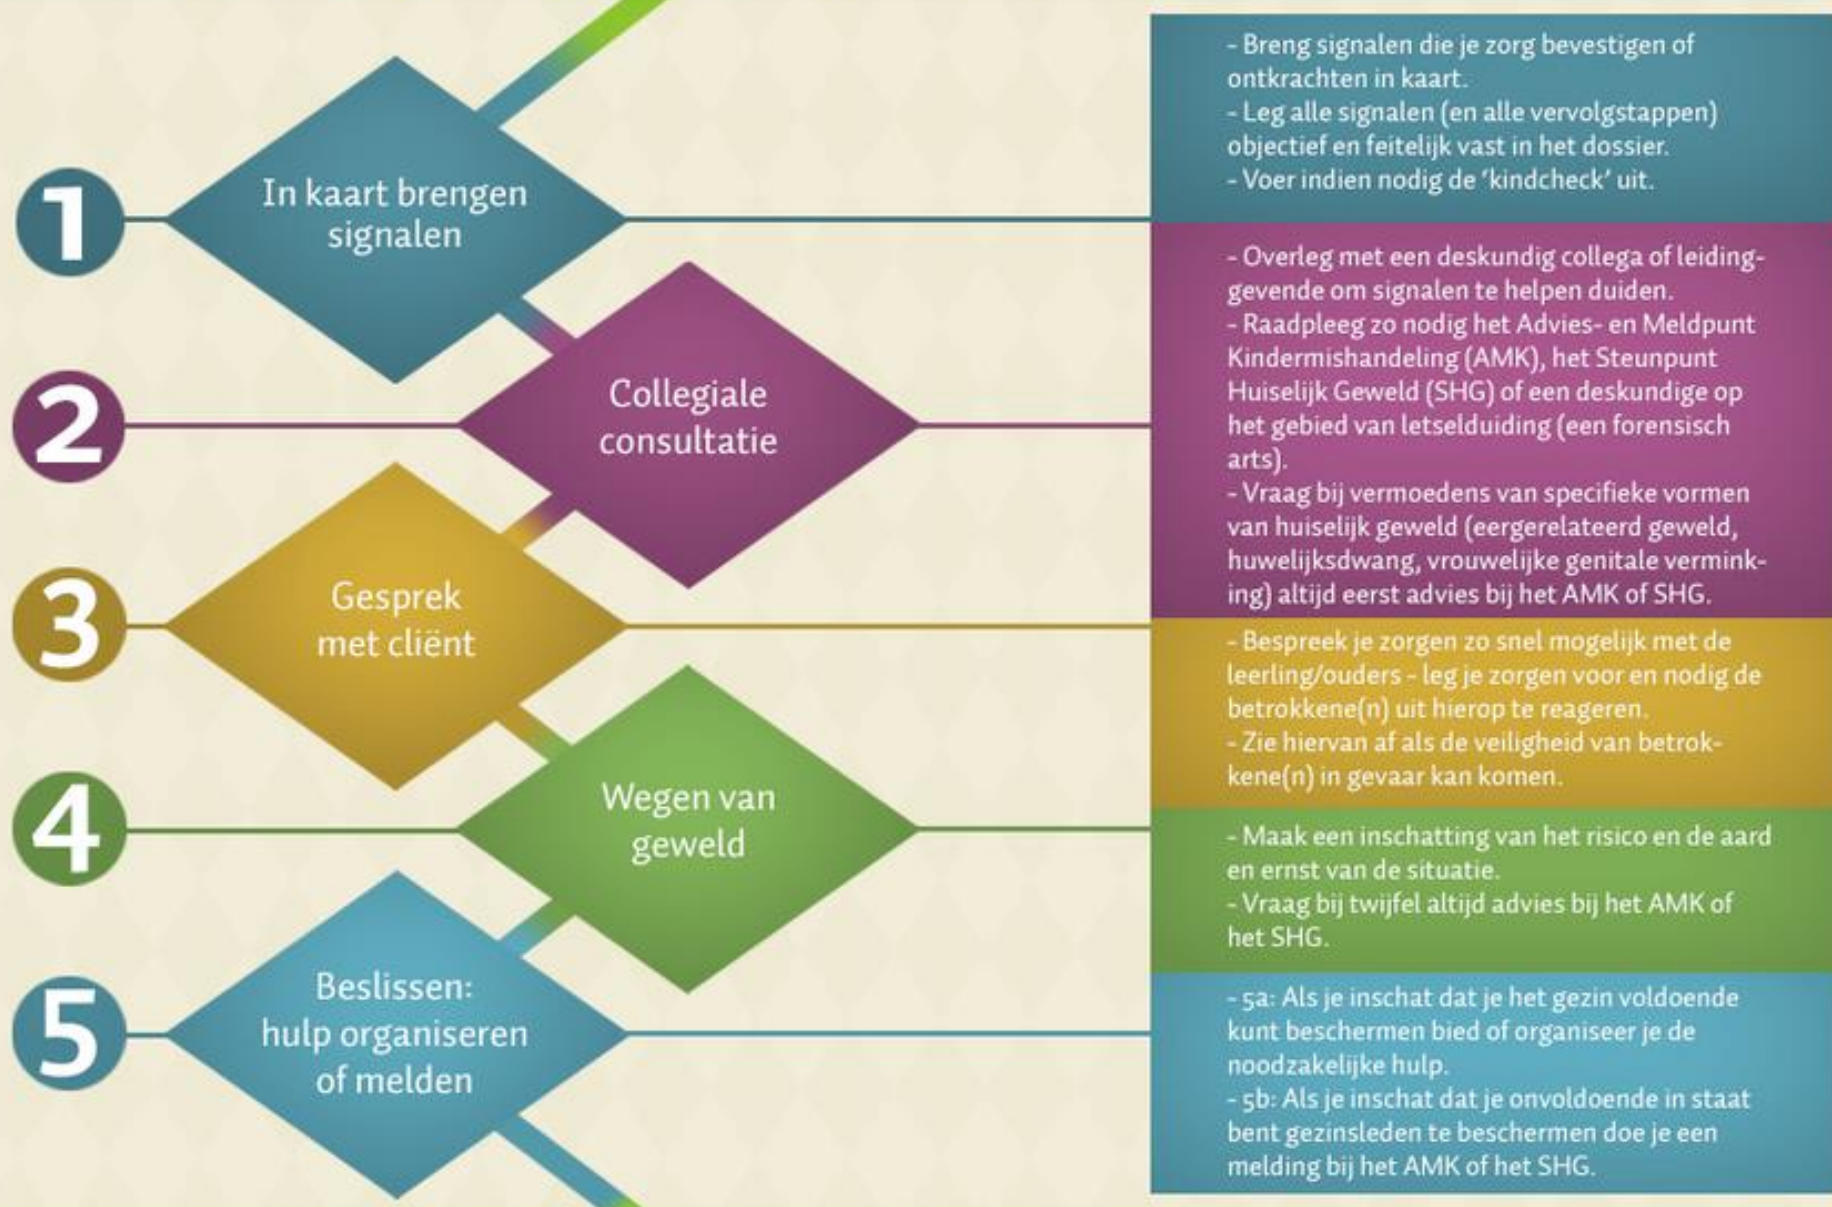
1
In kaart brengen signalen

- Breng signalen die je zorg bevestigen of ontkrachten in kaart.
- Leg alle signalen (en alle vervolgstappen) objectief en feitelijk vast in het dossier.
- Voer indien nodig de 'kindcheck' uit.

2
Collegiale consultatie

- Overleg met een deskundig collega of leidinggevende om signalen te helpen duiden.
- Raadpleeg zo nodig het Advies- en Meldpunt Kindermishandeling (AMK), het Steunpunt Huiselijk Geweld (SHG) of een deskundige op het gebied van letselduiding (een forensisch arts).
- Vraag bij vermoedens van specifieke vormen van huiselijk geweld (eergerelateerd geweld, huwelijksdwang, vrouwelijke genitale verminking) altijd eerst advies bij het AMK of SHG.

3
Gesprek met cliënt

- Bespreek je zorgen zo snel mogelijk met de leerling/ouders - leg je zorgen voor en nodig de betrokkene(n) uit hierop te reageren.
- Zie hiervan af als de veiligheid van betrokkene(n) in gevaar kan komen.

4
Wegen van geweld

- Maak een inschatting van het risico en de aard en ernst van de situatie.
- Vraag bij twijfel altijd advies bij het AMK of het SHG.

5
Beslissen: hulp organiseren of melden

- 5a: Als je inschat dat je het gezin voldoende kunt beschermen bied of organiseer je de noodzakelijke hulp.
- 5b: Als je inschat dat je onvoldoende in staat bent gezinsleden te beschermen doe je een melding bij het AMK of het SHG.